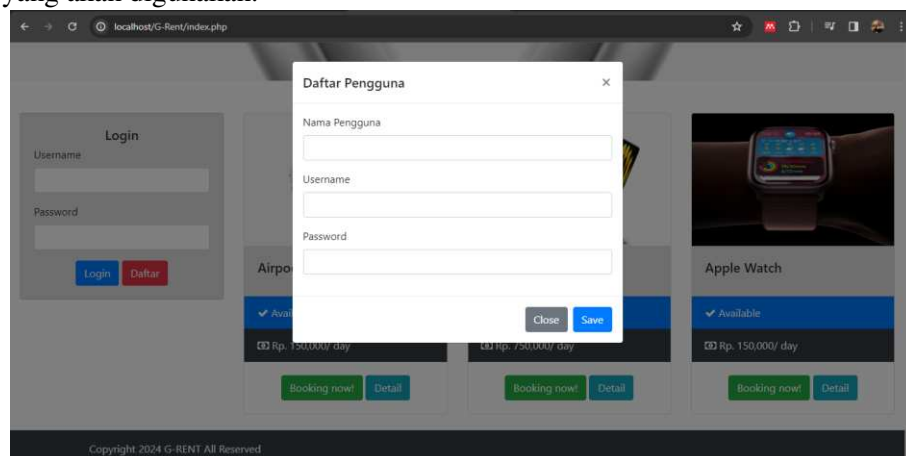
yang akan digunakan.

localhost/G-Rent/index.php

Login
Username
Password
Login Daftar

Daftar Pengguna ×
Nama Pengguna
Username
Password
Close Save

Airpo
Avail
Rp. 150,000/ day
Booking now! Detail

Rp. 750,000/ day
Booking now! Detail

Apple Watch
Available
Rp. 150,000/ day
Booking now! Detail

Copyright 2024 G-RENT All Reserved